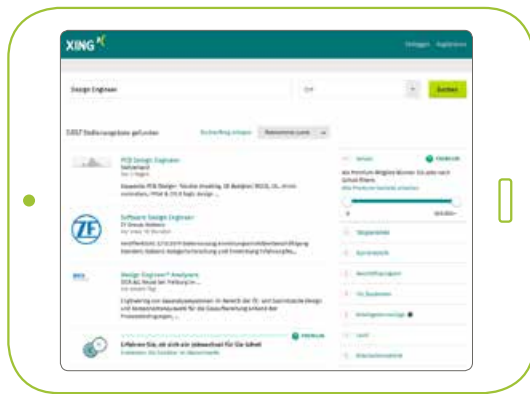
XING

Einloggen Registrieren

Design Engineer

Suchen

5.057 Stellenangebote gefunden

Suchauftrag anlegen

PCB Design Engineer

Software Design Engineer

ZF

Design Engineer\* Analysen

Erfahren Sie, ob sich ein Jobwechsel für Sie lohnt

PREMIUM

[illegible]